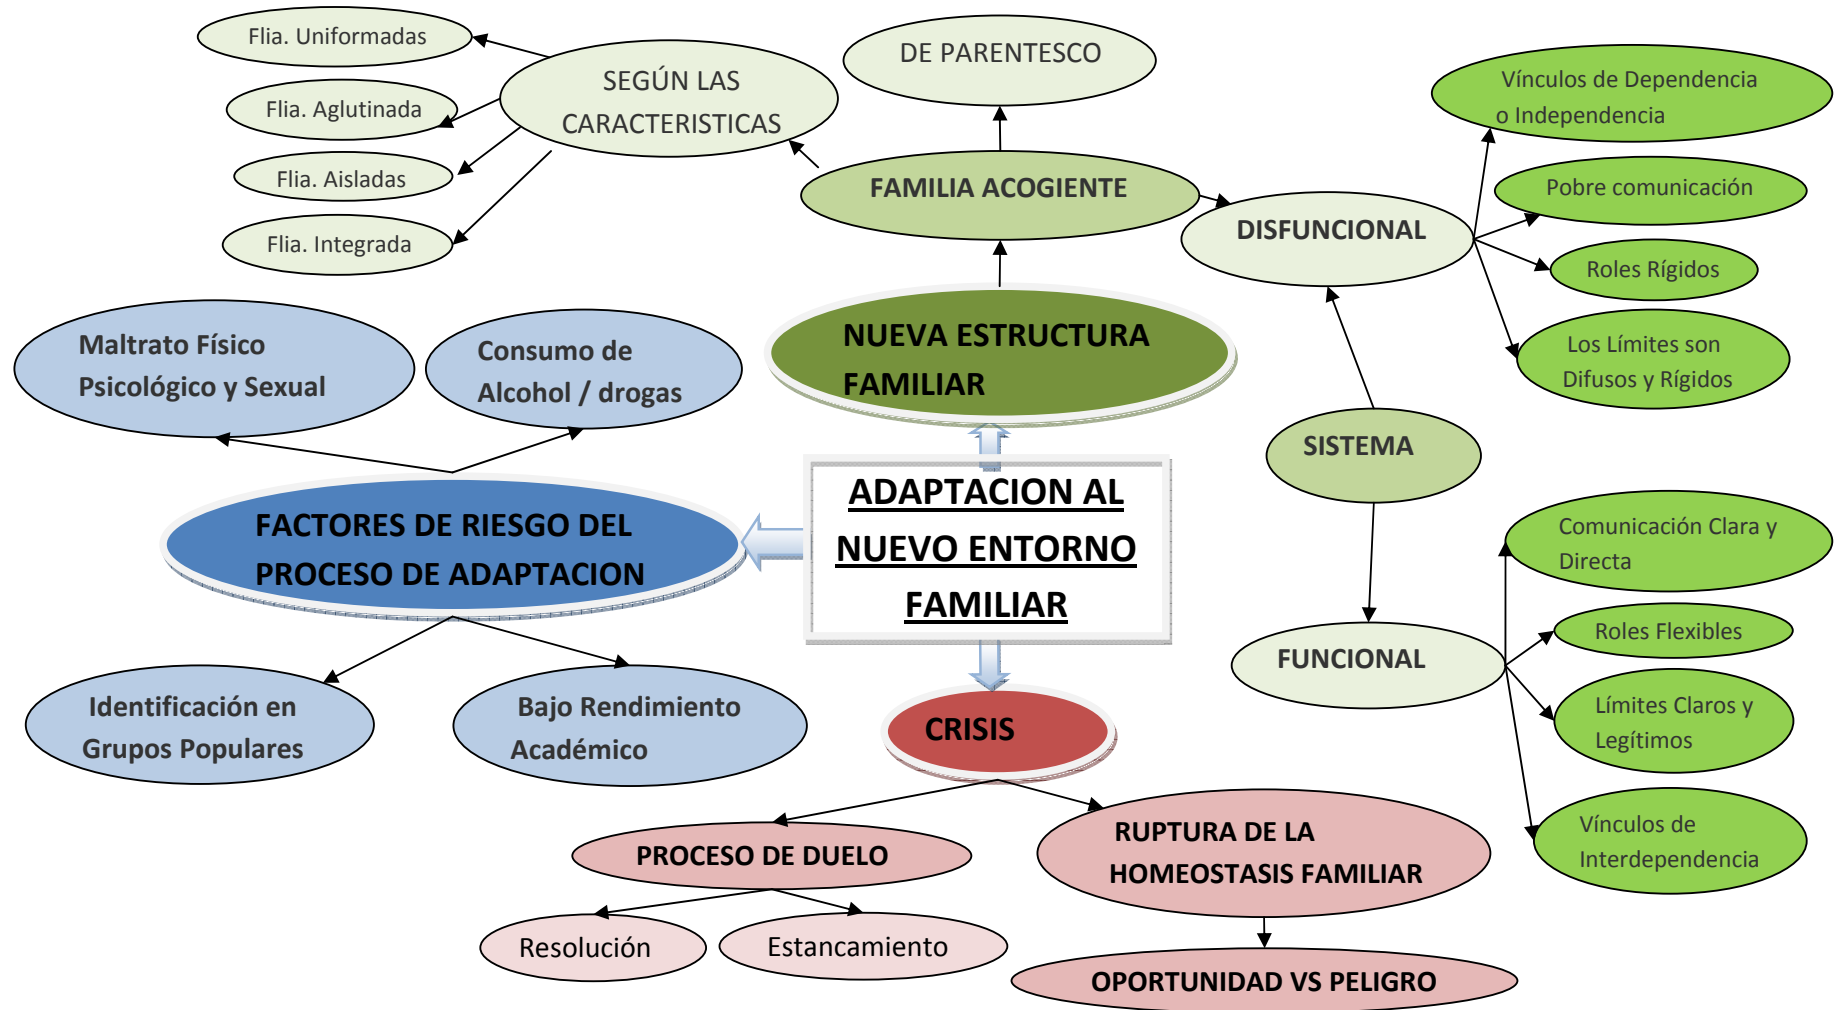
ADAPTACION AL NUEVO ENTORNO FAMILIAR

NUEVA ESTRUCTURA FAMILIAR

FAMILIA ACOGIENTE

DE PARENTESCO

SEGÚN LAS CARACTERISTICAS

Flia. Uniformadas

Flia. Aglutinada

Flia. Aisladas

Flia. Integrada

DISFUNCIONAL

Vínculos de Dependencia o Independencia

Pobre comunicación

Roles Rígidos

Los Límites son Difusos y Rígidos

SISTEMA

FUNCIONAL

Comunicación Clara y Directa

Roles Flexibles

Límites Claros y Legítimos

Vínculos de Interdependencia

FACTORES DE RIESGO DEL PROCESO DE ADAPTACION

Maltrato Físico Psicológico y Sexual

Consumo de Alcohol / drogas

Identificación en Grupos Populares

Bajo Rendimiento Académico

CRISIS

PROCESO DE DUELO

Resolución

Estancamiento

RUPTURA DE LA HOMEOSTASIS FAMILIAR

OPORTUNIDAD VS PELIGRO